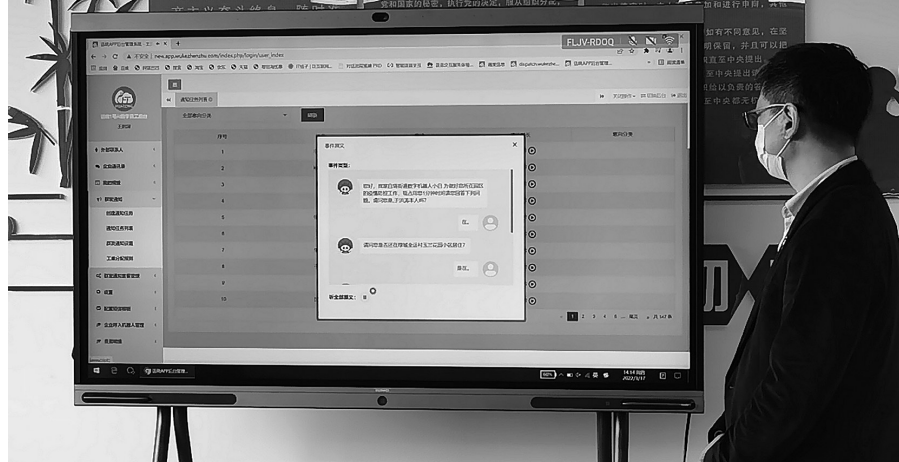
FLJV-RDQQ

new.app.wulianzhi.com/index.php/login/user_index

通知任务列表

全部通知任务

序号

1

2

3

4

5

6

7

8

9

10

事件其交

事件详情：

您好，这里是镇政府机器人小白，为做好防范疫情的疫情防控工作，现在向您了解一些情况，请问您是本人吗？

是。

请问您是否近期去过中高风险地区？

是的。

听全部播放：

1 2 3 4 5

14:14
2022/3/17